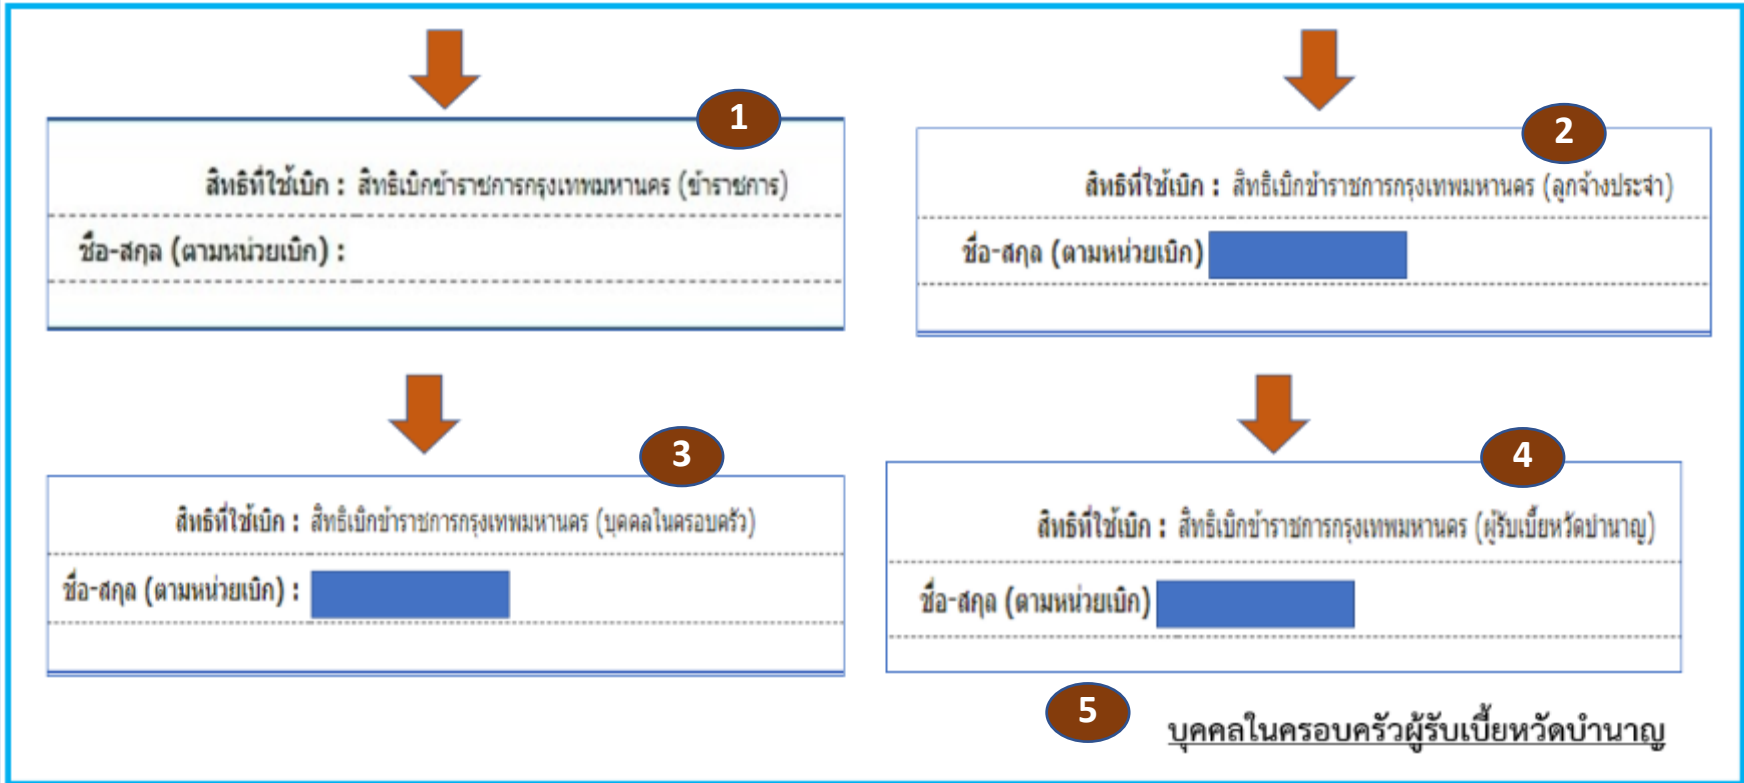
1

สิทธิที่ใช้เบิก : สิทธิเบิกข้าราชการกรุงเทพมหานคร (ข้าราชการ)

ชื่อ-สกุล (ตามหน่วยเบิก) :

2

สิทธิที่ใช้เบิก : สิทธิเบิกข้าราชการกรุงเทพมหานคร (ลูกจ้างประจำ)

ชื่อ-สกุล (ตามหน่วยเบิก)

3

สิทธิที่ใช้เบิก : สิทธิเบิกข้าราชการกรุงเทพมหานคร (บุคคลในครอบครัว)

ชื่อ-สกุล (ตามหน่วยเบิก) :

4

สิทธิที่ใช้เบิก : สิทธิเบิกข้าราชการกรุงเทพมหานคร (ผู้รับเบี้ยหวัดบำนาญ)

ชื่อ-สกุล (ตามหน่วยเบิก)

5

บุคคลในครอบครัวผู้รับเบี้ยหวัดบำนาญ